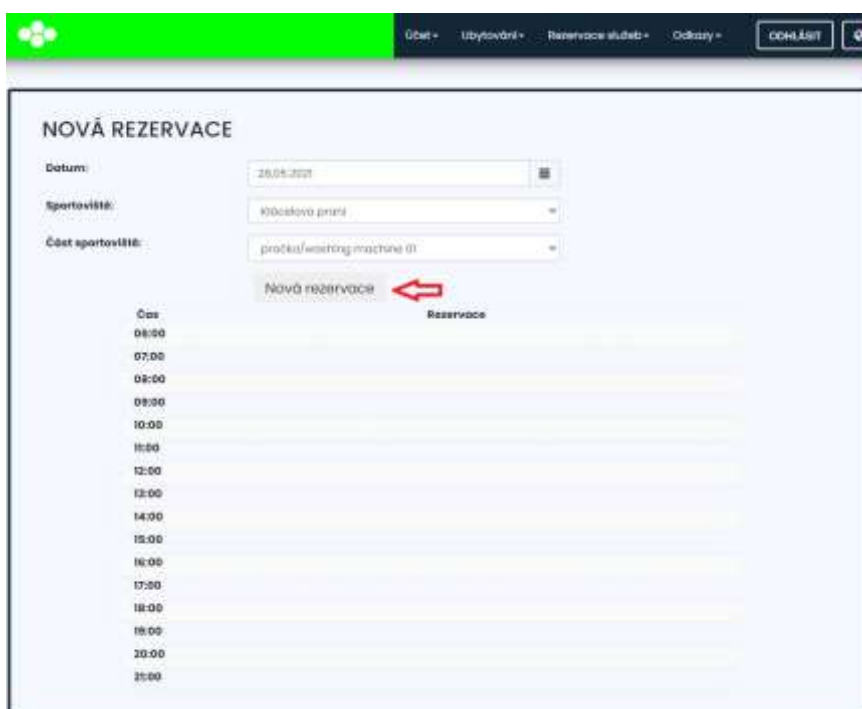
Účet ▾ Ubytování ▾ Rezervace služeb ▾ Odkazy ▾ ODHLÁSIT

NOVÁ REZERVACE

Datum: 28.05.2021

Sportoviště: Kločelova praní

Část sportoviště: pračka/washing machine 01

Nová rezervace

| Čas | Rezervace |
|---|---|
| 06:00 | |
| 07:00 | |
| 08:00 | |
| 09:00 | |
| 10:00 | |
| 11:00 | |
| 12:00 | |
| 13:00 | |
| 14:00 | |
| 15:00 | |
| 16:00 | |
| 17:00 | |
| 18:00 | |
| 19:00 | |
| 20:00 | |
| 21:00 | |